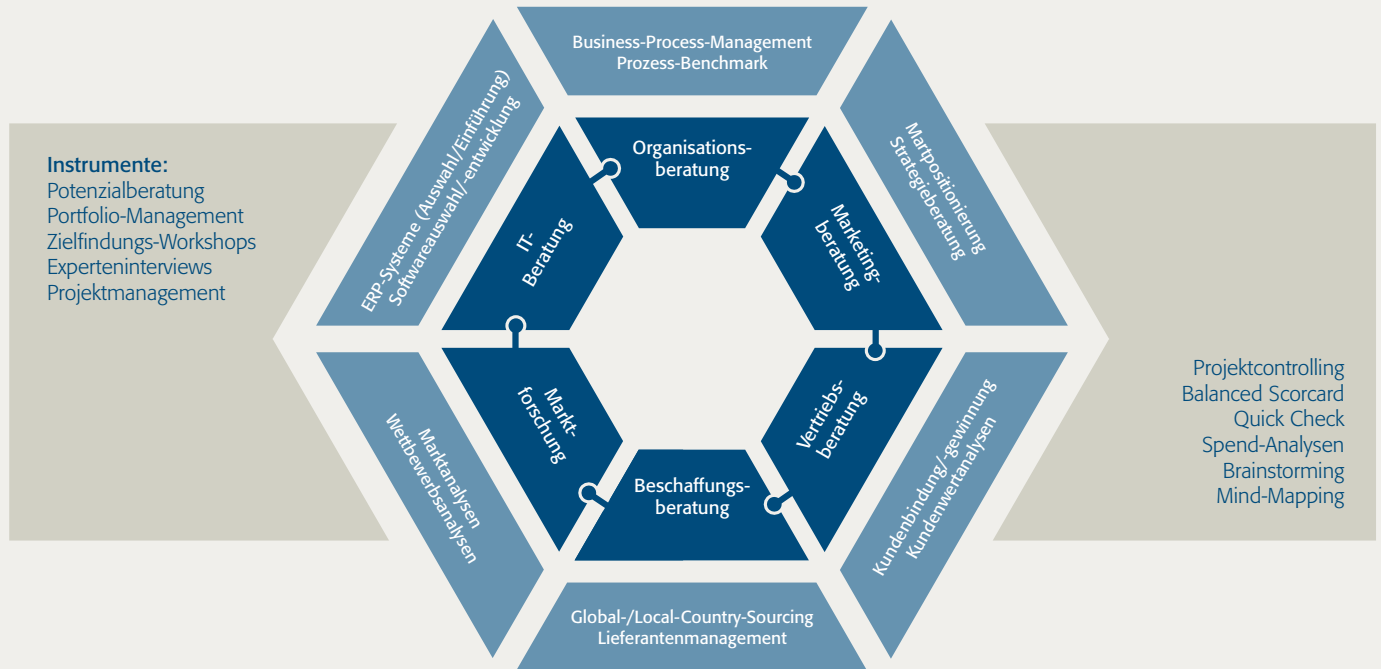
Instrumente:
Potenzialberatung
Portfolio-Management
Zielfindungs-Workshops
Experteninterviews
Projektmanagement

Business-Process-Management
Prozess-Benchmark

ERP-Systeme (Auswahl/Einführung)
Softwareauswahl/-entwicklung

Martpositionierung
Strategieberatung

Organisationsberatung

IT-Beratung

Marketingberatung

Marktforschung

Vertriebsberatung

Beschaffungsberatung

Marktanalysen
Wettbewerbsanalysen

Kundenbindung/-gewinnung
Kundenwertanalysen

Global-/Local-Country-Sourcing
Lieferantenmanagement

Projektcontrolling
Balanced Scorcard
Quick Check
Spend-Analysen
Brainstorming
Mind-Mapping